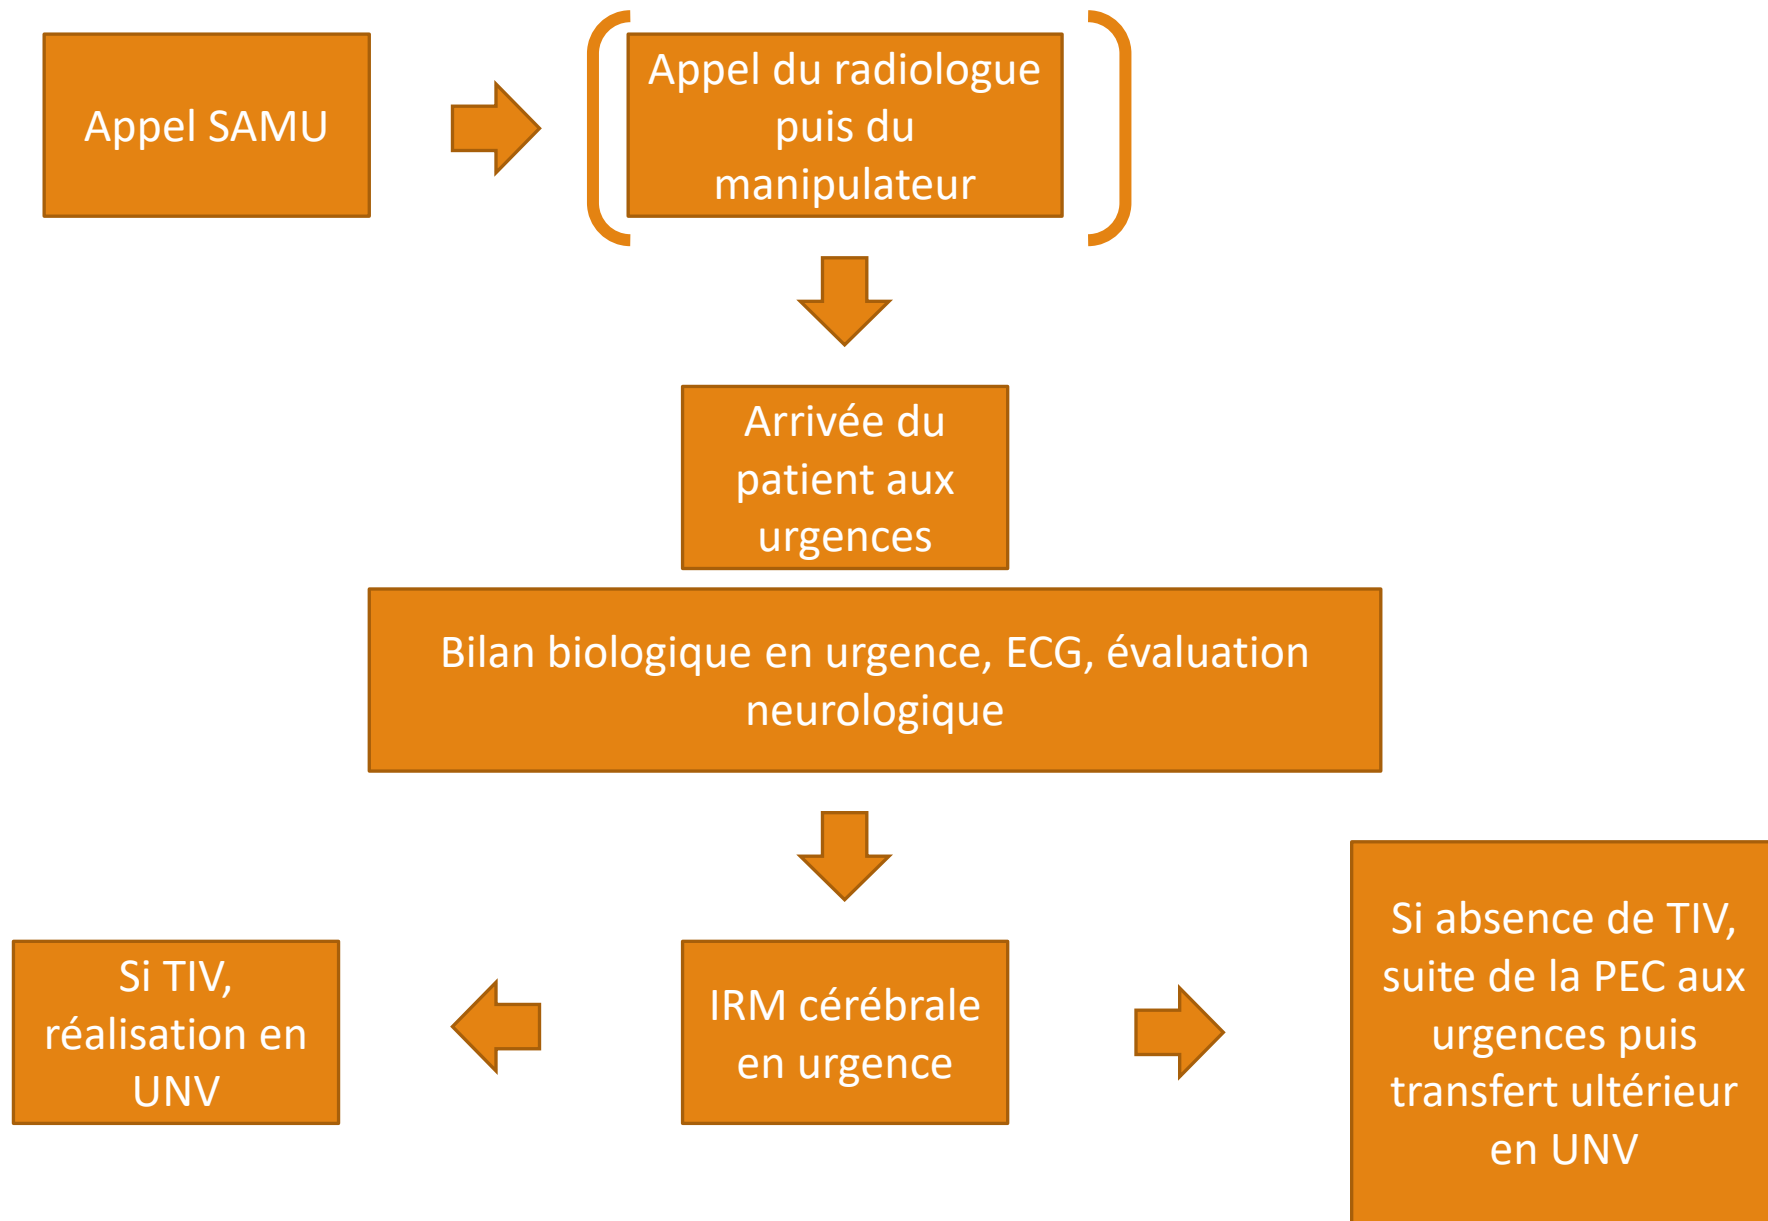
Appel SAMU

Appel du radiologue puis du manipulateur

Arrivée du patient aux urgences

Bilan biologique en urgence, ECG, évaluation neurologique

Si TIV, réalisation en UNV

IRM cérébrale en urgence

Si absence de TIV, suite de la PEC aux urgences puis transfert ultérieur en UNV